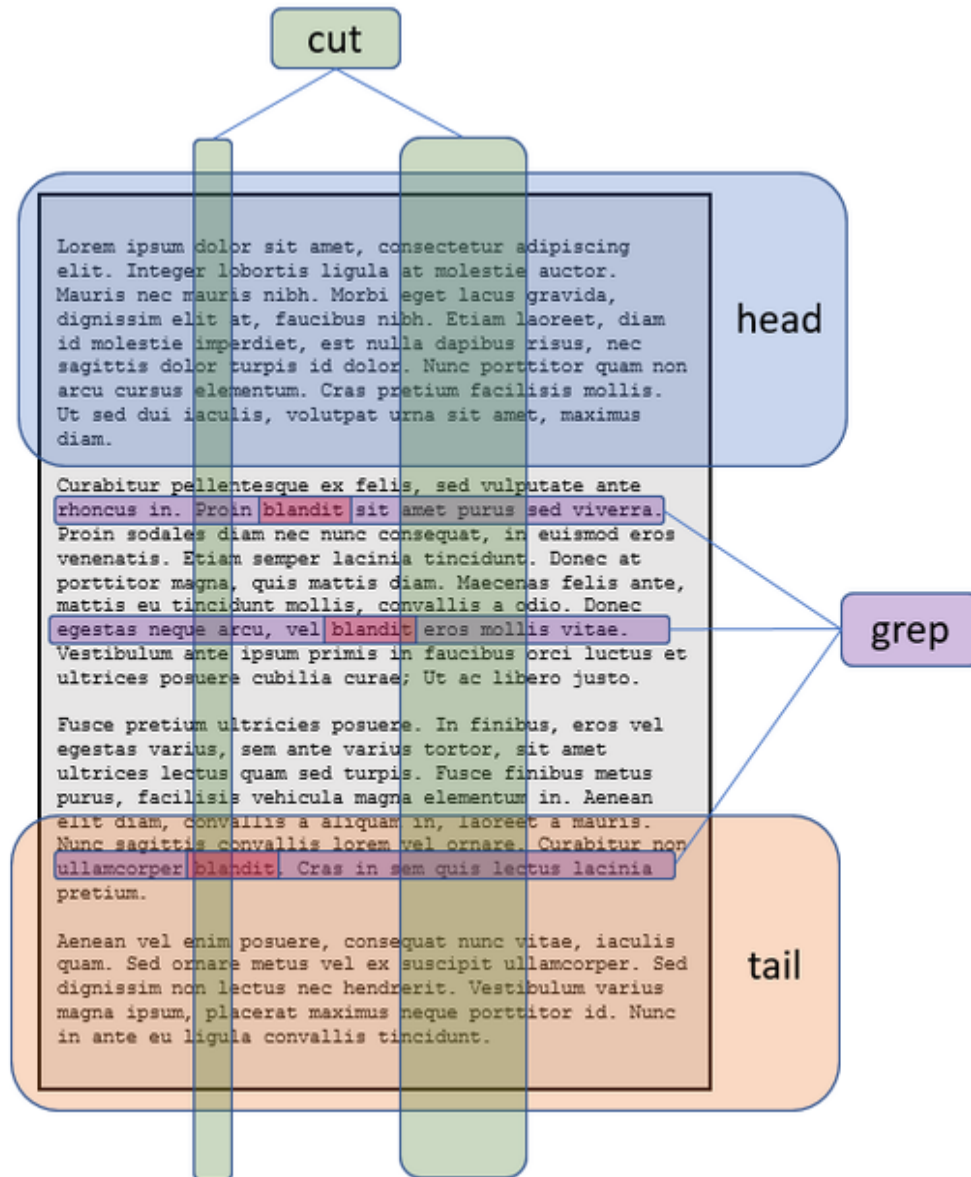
cut

head

Lorem ipsum dolor sit amet, consectetur adipiscing elit. Integer lobortis ligula at molestie auctor. Mauris nec mauris nibh. Morbi eget lacus gravida, dignissim elit at, faucibus nibh. Etiam laoreet, diam id molestie imperdiet, est nulla dapibus risus, nec sagittis dolor turpis id dolor. Nunc porttitor quam non arcu cursus elementum. Cras pretium facilisis mollis. Ut sed dui iaculis, volutpat urna sit amet, maximus diam.

Curabitur pellentesque ex felis, sed vulputate ante rhoncus in. Proin blandit sit amet purus sed viverra. Proin sodales diam nec nunc consequat, in euismod eros venenatis. Etiam semper lacinia tincidunt. Donec at porttitor magna, quis mattis diam. Maecenas felis ante, mattis eu tincidunt mollis, convallis a odio. Donec egestas neque arcu, vel blandit eros mollis vitae. Vestibulum ante ipsum primis in faucibus orci luctus et ultrices posuere cubilia curae; Ut ac libero justo.

grep

Fusce pretium ultricies posuere. In finibus, eros vel egestas varius, sem ante varius tortor, sit amet ultrices lectus quam sed turpis. Fusce finibus metus purus, facilisis vehicula magna elementum in. Aenean elit diam, convallis a aliquam in, laoreet a mauris. Nunc sagittis convallis lorem vel ornare. Curabitur non ullamcorper blandit. Cras in sem quis lectus lacinia pretium.

Aenean vel enim posuere, consequat nunc vitae, iaculis quam. Sed ornare metus vel ex suscipit ullamcorper. Sed dignissim non lectus nec hendrerit. Vestibulum varius magna ipsum, placerat maximus neque porttitor id. Nunc in ante eu ligula convallis tincidunt.

tail